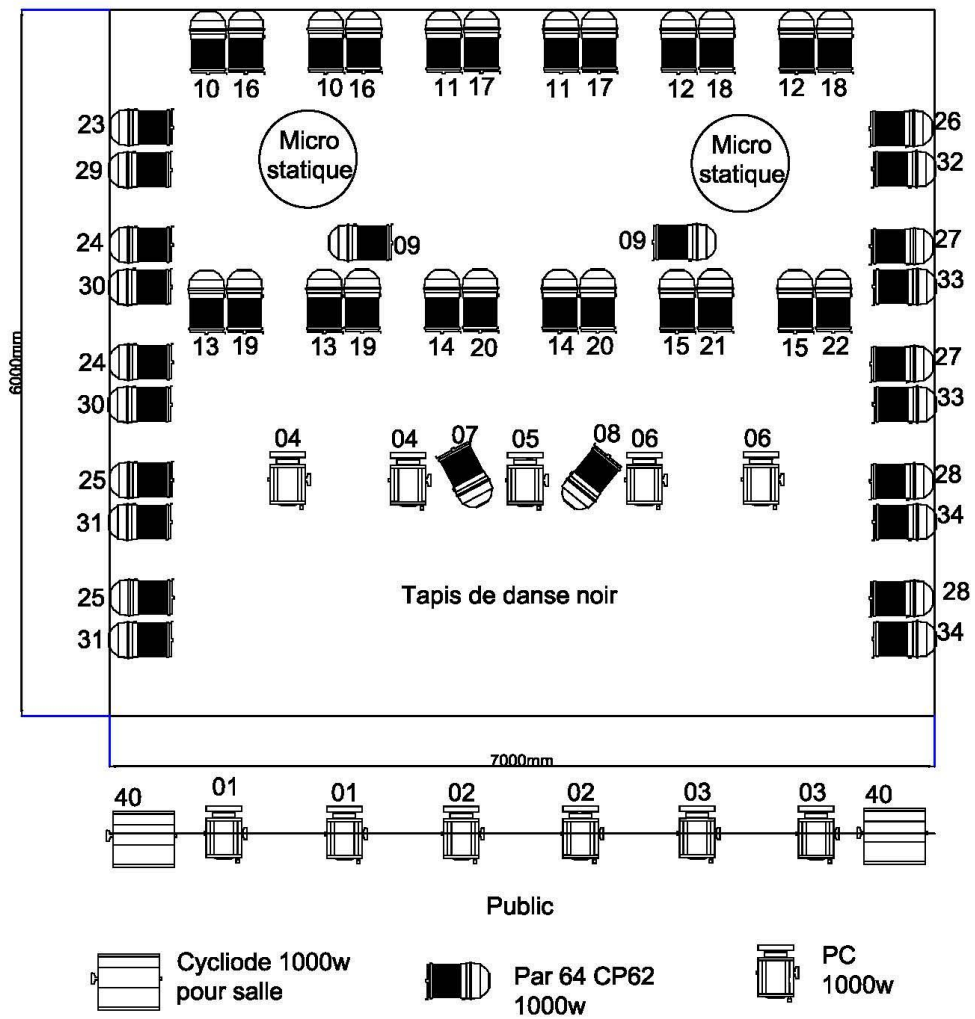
10 16 10 16 11 17 11 17 12 18 12 18

23 29 Micro statique Micro statique 26 32

24 30 09 09 27 33

13 19 13 19 14 20 14 20 15 21 15 22

6000mm

24 30 27 33

04 04 07 05 08 06 06

25 31 28 34

25 31 Tapis de danse noir 28 34

7000mm

40 01 01 02 02 03 03 40

Public

Cycliode 1000w pour salle

Par 64 CP62 1000w

PC 1000w